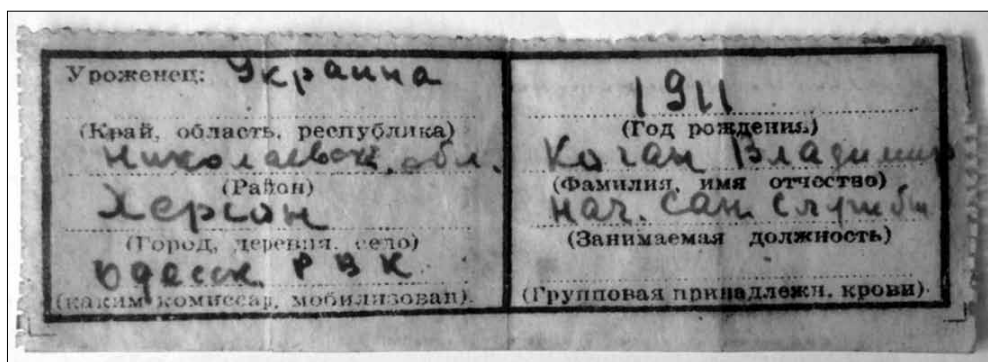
Уроженец: Украина

(Край, область, республика)
Николаевск. обл.

(Район)
Херсон

(Город, деревня, село)
Одесск. РВК

(каким комиссар, мобилизован).

1911

(Год рождения)
Каган Владими

(Фамилия, имя отчество)
нач. сан службы

(Занимаемая должность)

(Групповая принадлежн. крови).